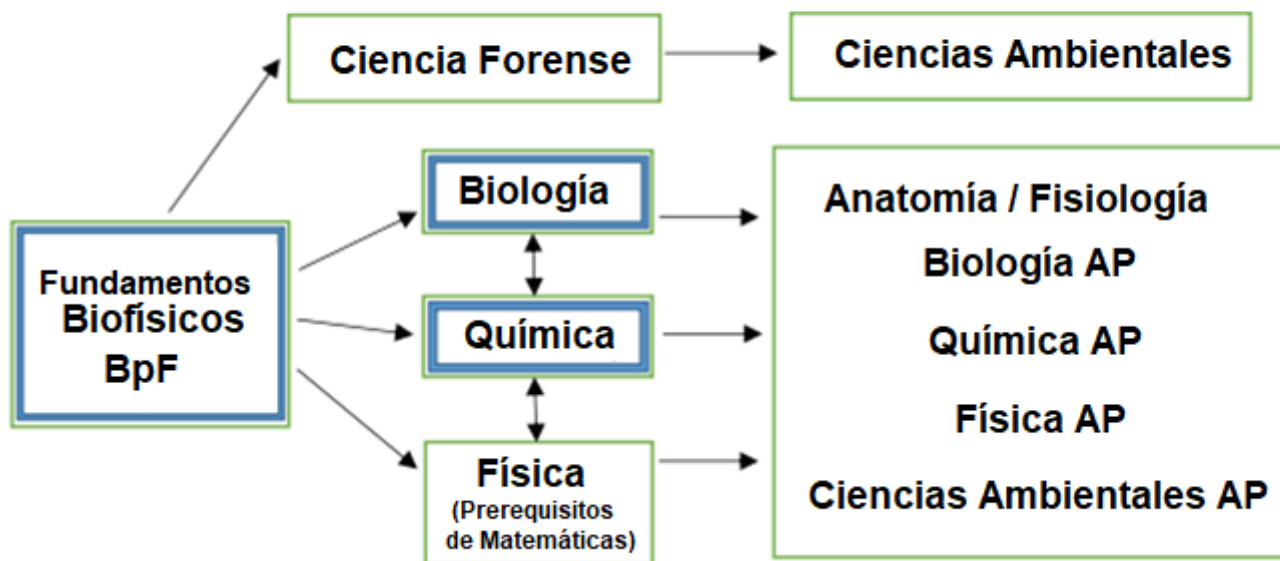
Ciencia Forense

Ciencias Ambientales

Fundamentos Biofísicos BpF

Biología

Química

Física (Prerequisitos de Matemáticas)

Anatomía / Fisiología
Biología AP
Química AP
Física AP
Ciencias Ambientales AP